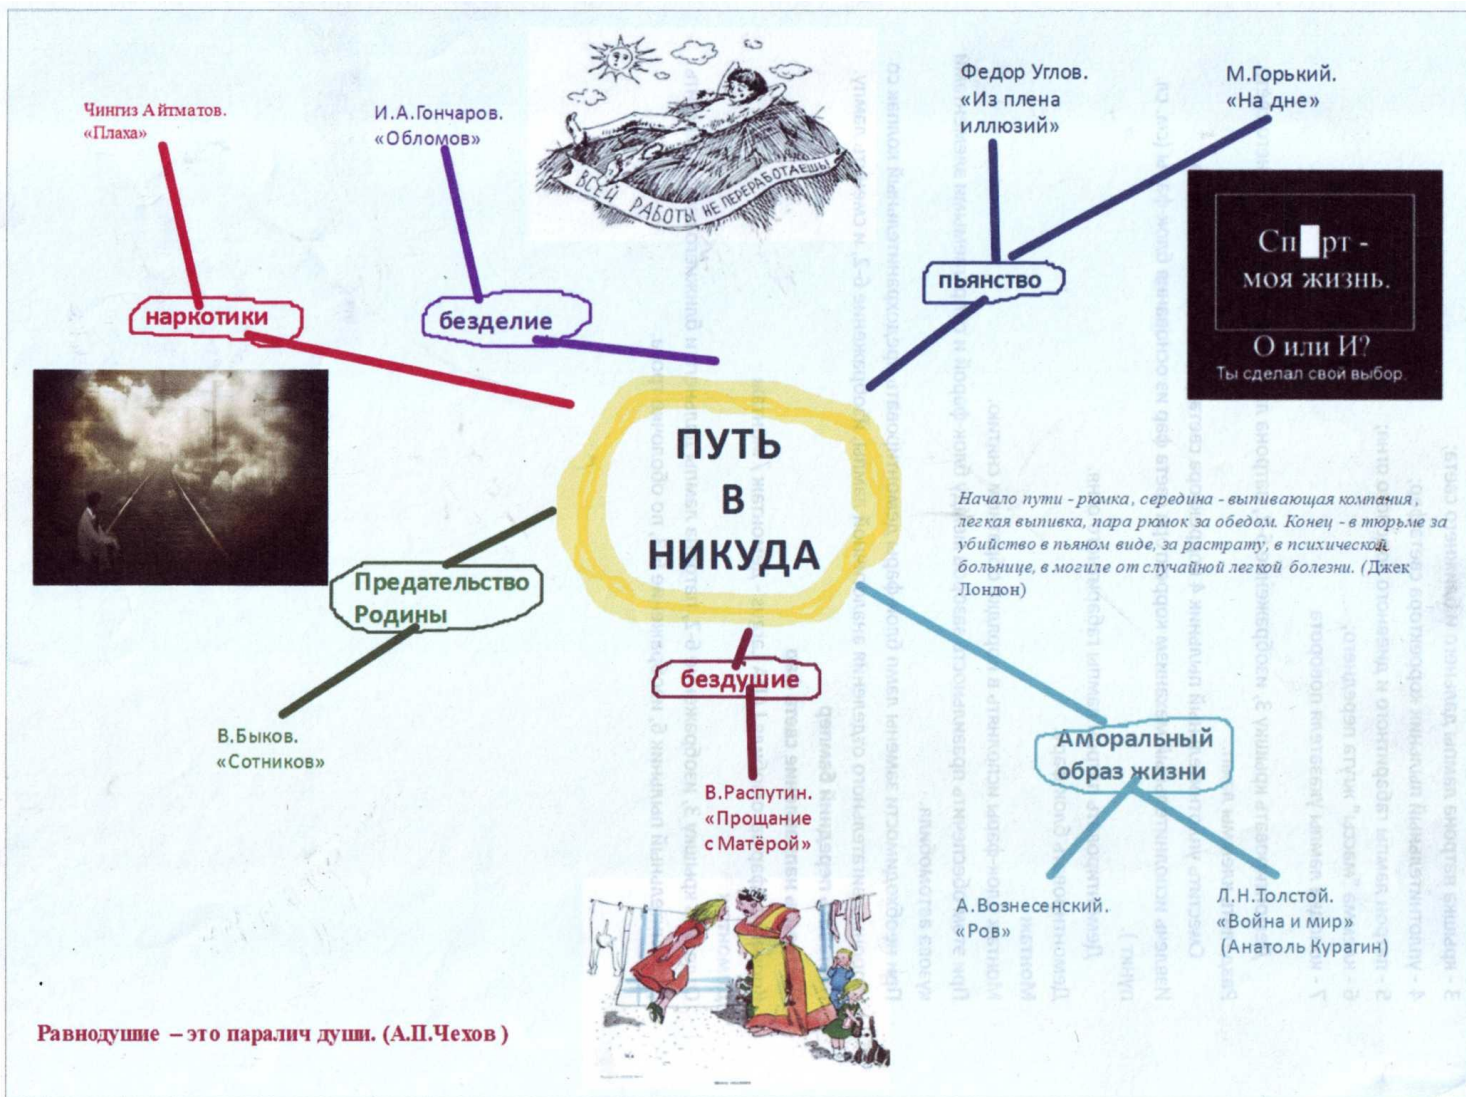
Чингиз Айтматов. «Плаха»

И.А.Гончаров. «Обломов»

ВСЕЙ РАБОТЫ НЕ ПЕРЕРАБОТАЕШЬ

Федор Углов. «Из плена иллюзий»

М.Горький. «На дне»

Сп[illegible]рт - моя жизнь.

О или И?

Ты сделал свой выбор.

наркотики

безделие

пьянство

ПУТЬ В НИКУДА

Начало пути - рюмка, середина - выпивающая компания, легкая выпивка, пара рюмок за обедом. Конец - в тюрьме за убийство в пьяном виде, за растрату, в психической больнице, в могиле от случайной легкой болезни. (Джек Лондон)

Предательство Родины

бездушие

В.Быков. «Сотников»

В.Распутин. «Прощание с Матёрой»

Аморальный образ жизни

А.Вознесенский. «Ров»

Л.Н.Толстой. «Война и мир» (Анатоль Курагин)

Равнодушие – это паралич души. (А.П.Чехов)